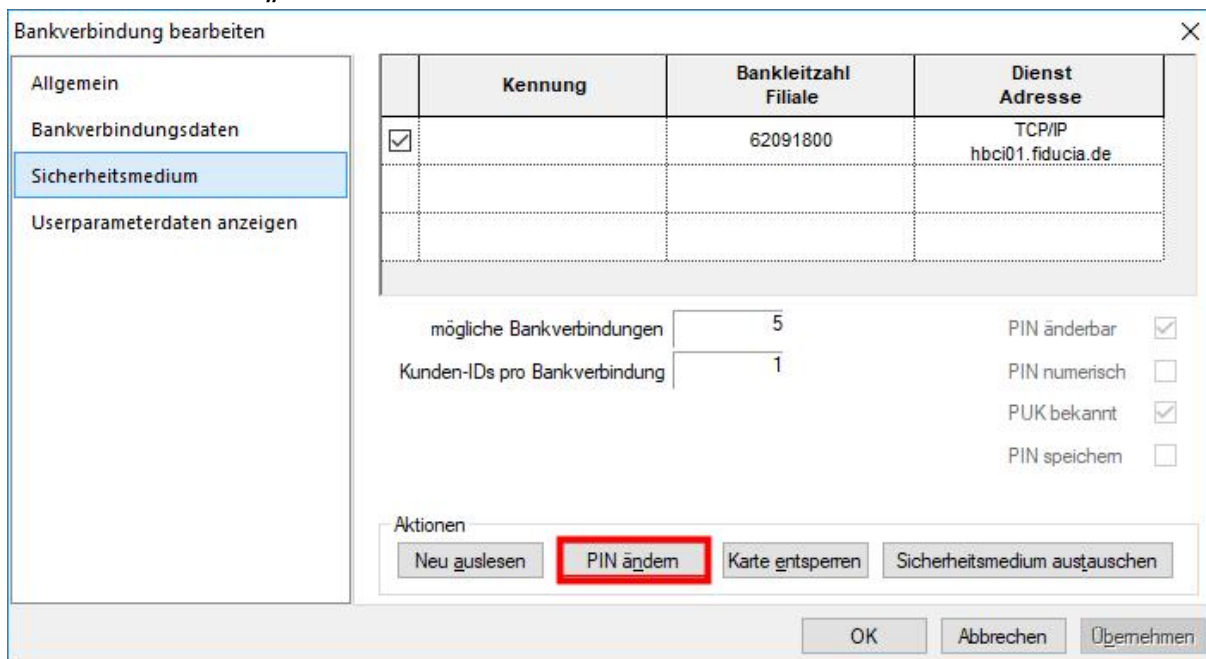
Bankverbindung bearbeiten

Allgemein
Bankverbindungsdaten
Sicherheitsmedium
Userparameterdaten anzeigen

| | Kennung | Bankleitzahl Filiale | Dienst Adresse |
|---|---|---|---|
| ☑ | | 62091800 | TCP/IP hbci01.fiducia.de |
| | | | |
| | | | |

mögliche Bankverbindungen 5
Kunden-IDs pro Bankverbindung 1

PIN änderbar
PIN numerisch
PUK bekannt
PIN speichern

Aktionen
Neu auslesen
PIN ändern
Karte entsperren
Sicherheitsmedium austauschen

OK
Abbrechen
Übernehmen